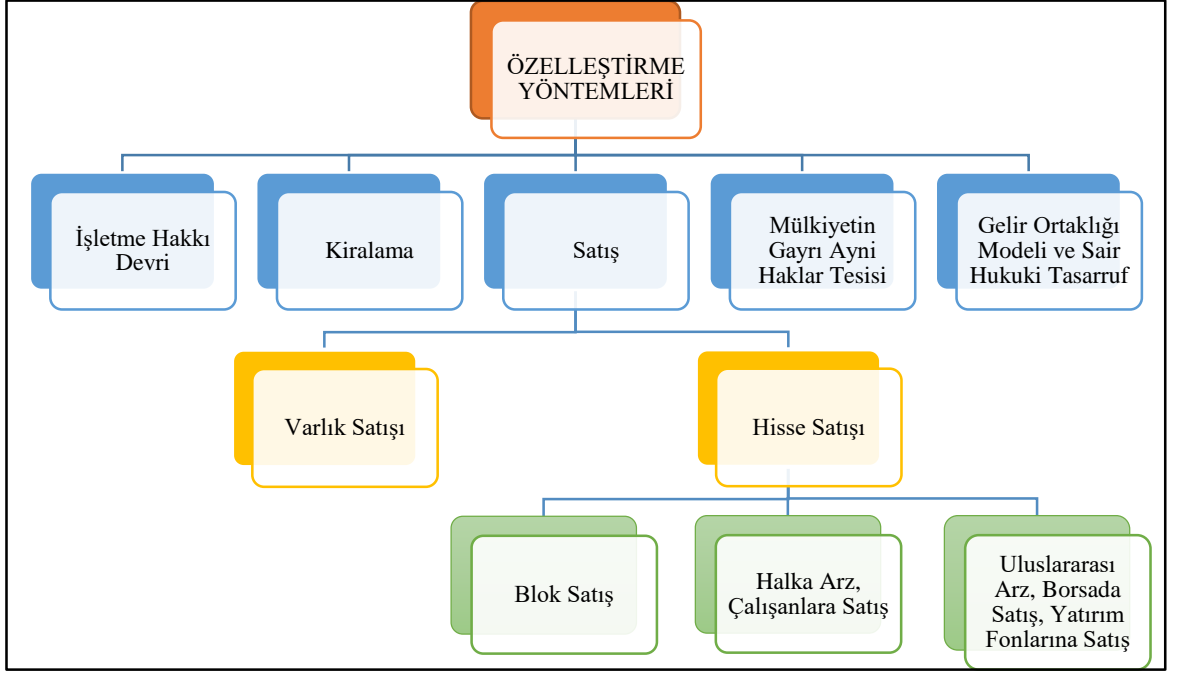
ÖZELLEŞTİRME YÖNTEMLERİ

İşletme Hakkı Devri

Kiralama

Satış

Mülkiyetin Gayrı Ayni Haklar Tesisi

Gelir Ortaklığı Modeli ve Sair Hukuki Tasarruf

Varlık Satışı

Hisse Satışı

Blok Satış

Halka Arz, Çalışanlara Satış

Uluslararası Arz, Borsada Satış, Yatırım Fonlarına Satış